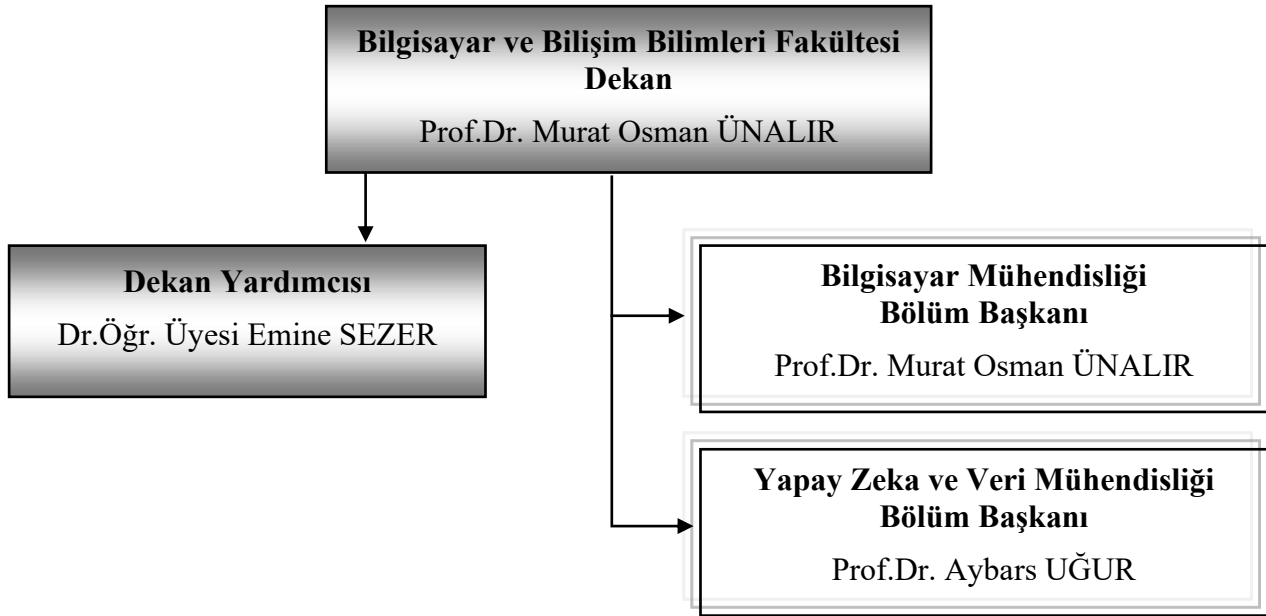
**Bilgisayar ve Bilişim Bilimleri Fakültesi**
**Dekan**
Prof.Dr. Murat Osman ÜNALIR

**Dekan Yardımcısı**
Dr.Öğr. Üyesi Emine SEZER

**Bilgisayar Mühendisliği**
**Bölüm Başkanı**
Prof.Dr. Murat Osman ÜNALIR

**Yapay Zeka ve Veri Mühendisliği**
**Bölüm Başkanı**
Prof.Dr. Aybars UĞUR